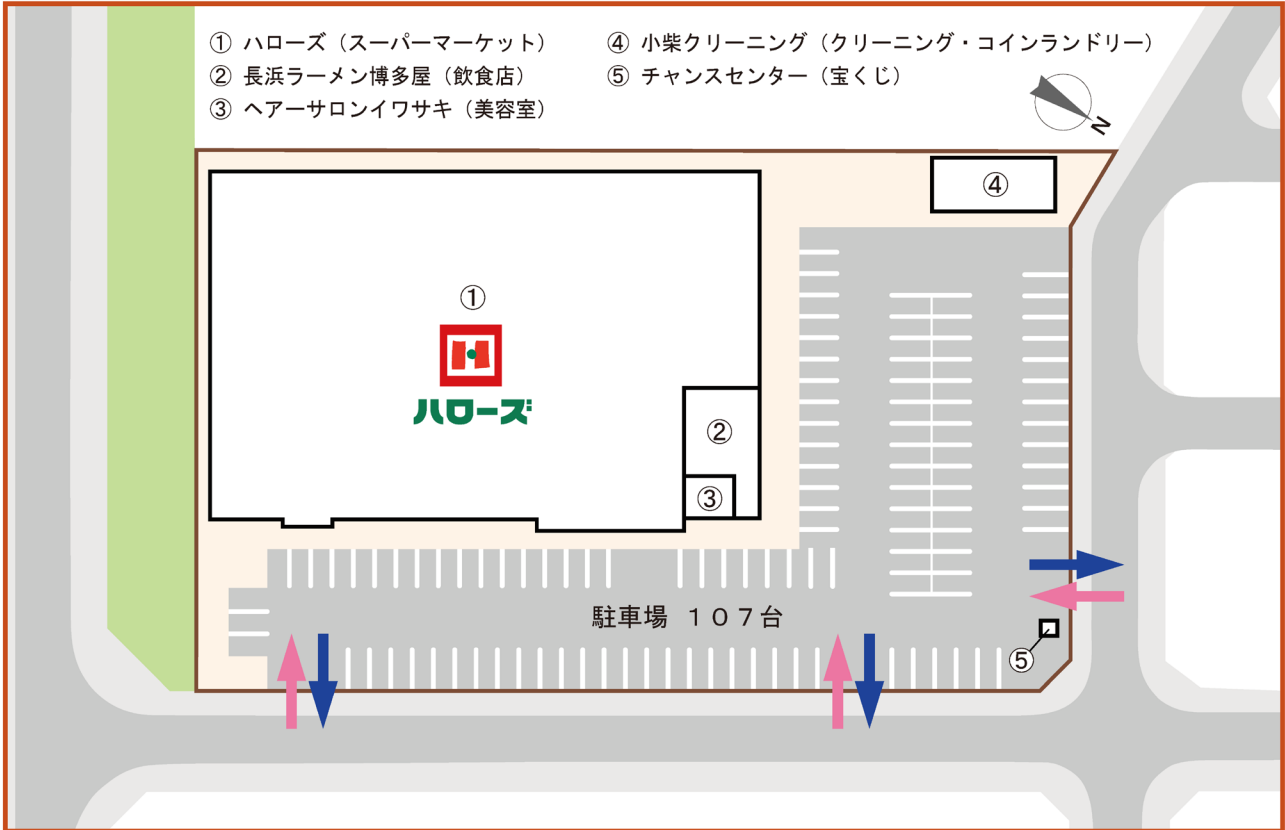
① ハローズ（スーパーマーケット）
② 長浜ラーメン博多屋（飲食店）
③ ヘアーサロンイワサキ（美容室）

④ 小柴クリーニング（クリーニング・コインランドリー）
⑤ チャンスセンター（宝くじ）

N

④

①

ハローズ

②

③

駐車場 １０７台

⑤